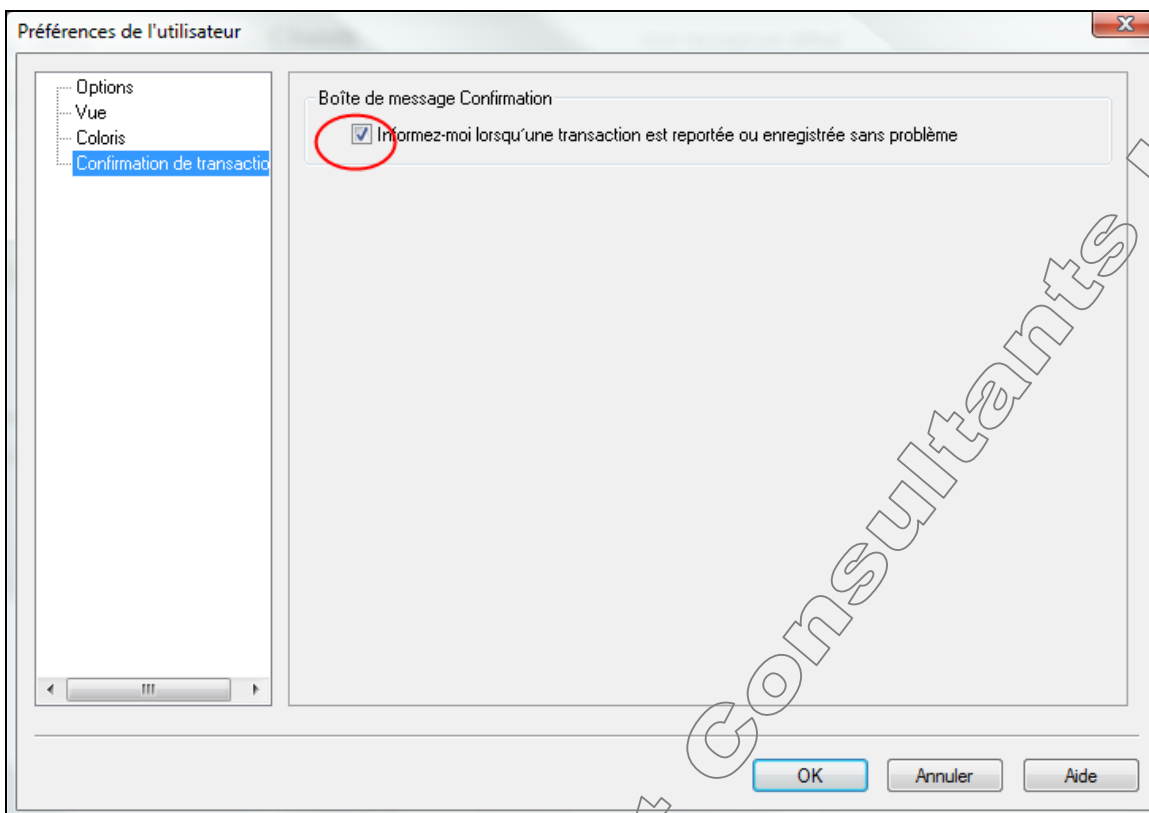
Préférences de l'utilisateur

Options
Vue
Coloris
Confirmation de transactio

Boîte de message Confirmation
Informez-moi lorsqu´une transaction est reportée ou enregistrée sans problème

Consultants

OK
Annuler
Aide